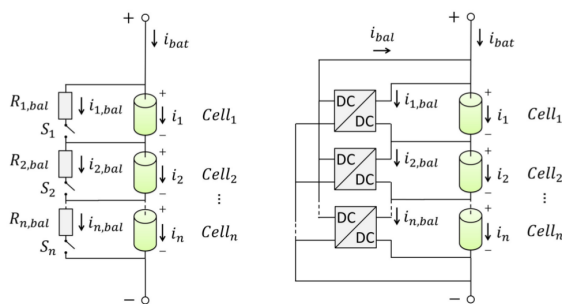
+
$i_{bat}$
$R_{1,bal}$
$i_{1,bal}$
+
$i_1$
$Cell_1$
−
$S_1$
$R_{2,bal}$
$i_{2,bal}$
+
$i_2$
$Cell_2$
−
$S_2$
⋮
$R_{n,bal}$
$i_{n,bal}$
+
$i_n$
$Cell_n$
−
$S_n$
−

+
$i_{bal}$
$i_{bat}$
DC
DC
$i_{1,bal}$
+
$i_1$
$Cell_1$
−
DC
DC
$i_{2,bal}$
+
$i_2$
$Cell_2$
−
⋮
DC
DC
$i_{n,bal}$
+
$i_n$
$Cell_n$
−
−